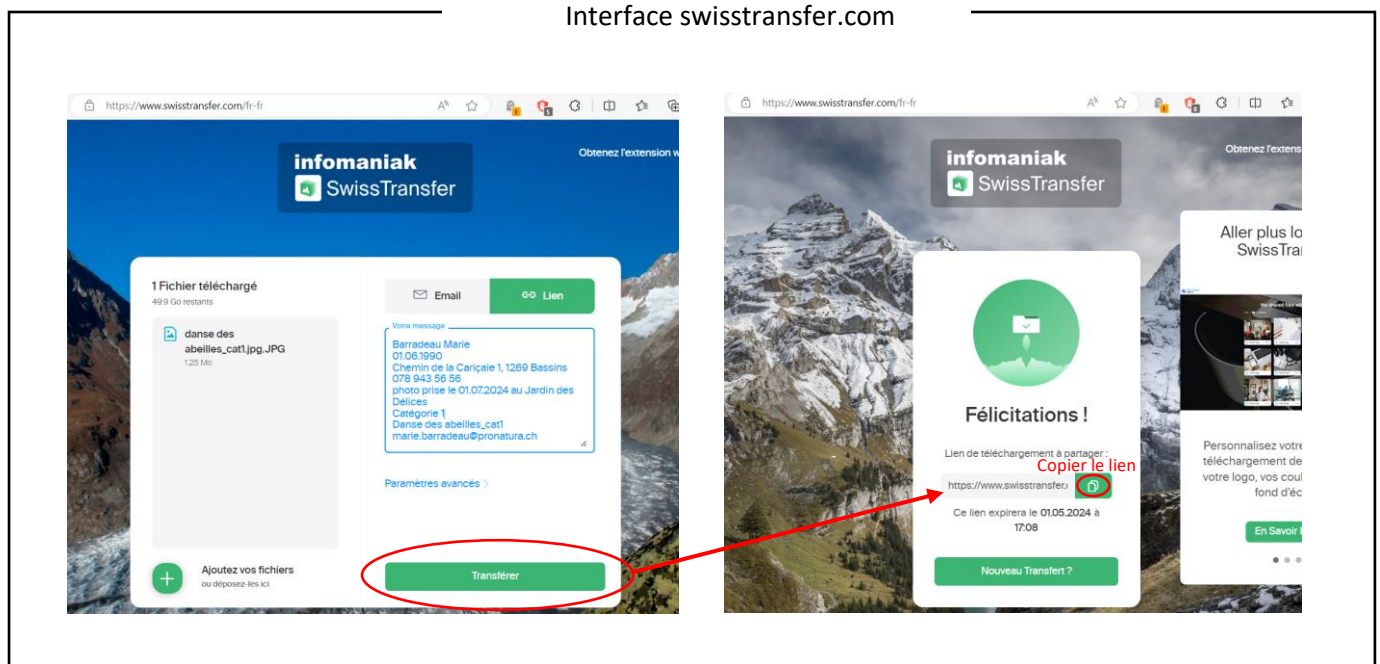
Interface swisstransfer.com

https://www.swisstransfer.com/fr-fr

infomaniak
SwissTransfer

Obtenez l'extension w

1 Fichier téléchargé
49.9 Go restants

danse des abeilles_cat1.jpg.JPG
1.25 Mo

Email
Lien

Votre message
Barradeau Marie
01.06.1990
Chemin de la Cariçaie 1, 1269 Bassins
078 943 56 56
photo prise le 01.07.2024 au Jardin des Délices
Catégorie 1
Danse des abeilles_cat1
marie.barradeau@pronatura.ch

Paramètres avancés

Ajoutez vos fichiers
ou déposez-les ici

Transférer

https://www.swisstransfer.com/fr-fr

infomaniak
SwissTransfer

Obtenez l'extens

Félicitations !

Lien de téléchargement à partager :
Copier le lien
https://www.swisstransfer

Ce lien expirera le 01.05.2024 à 17:08

Nouveau Transfert ?

Aller plus lo
SwissTra

Personnalisez votre
téléchargement de
votre logo, vos coul
fond d'éc

En Savoir